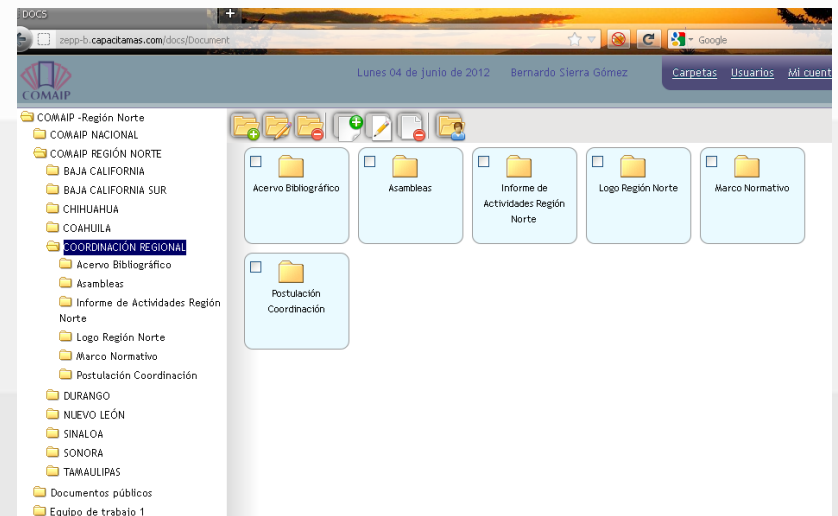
DOCS

zepp-b.capacitamas.com/docs/Document

Google

COMAIP

Lunes 04 de junio de 2012 Bernardo Sierra Gómez

Carpetas Usuarios Mi cuent

COMAIP -Región Norte
COMAIP NACIONAL
COMAIP REGIÓN NORTE
BAJA CALIFORNIA
BAJA CALIFORNIA SUR
CHIHUAHUA
COAHUILA
COORDINACIÓN REGIONAL
Acervo Bibliográfico
Asambleas
Informe de Actividades Región Norte
Logo Región Norte
Marco Normativo
Postulación Coordinación
DURANGO
NUEVO LEÓN
SINALOA
SONORA
TAMAULIPAS
Documentos públicos
Equipo de trabajo 1

Acervo Bibliográfico

Asambleas

Informe de Actividades Región Norte

Logo Región Norte

Marco Normativo

Postulación Coordinación